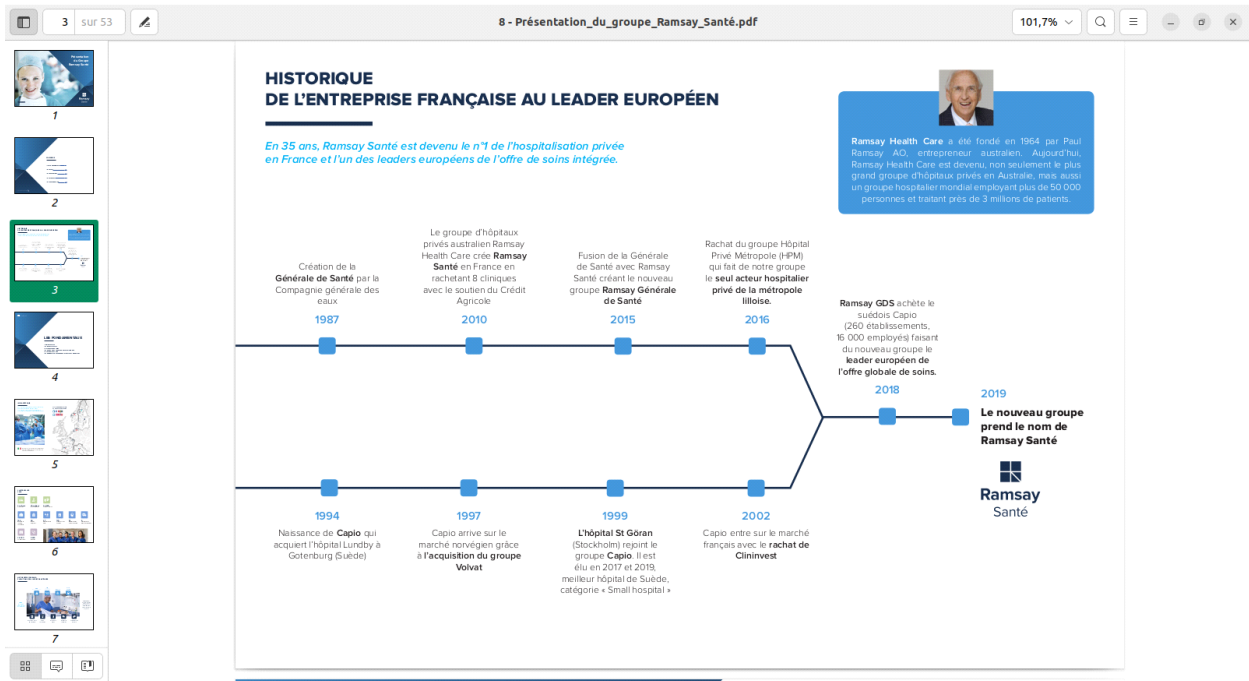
3 sur 53

8 - Présentation_du_groupe_Ramsay_Santé.pdf

101,7%

1
2
3
4
5
6
7

HISTORIQUE
DE L'ENTREPRISE FRANÇAISE AU LEADER EUROPÉEN

En 35 ans, Ramsay Santé est devenu le n°1 de l'hospitalisation privée en France et l'un des leaders européens de l'offre de soins intégrée.

Ramsay Health Care a été fondé en 1964 par Paul Ramsay AO, entrepreneur australien. Aujourd'hui, Ramsay Health Care est devenu, non seulement le plus grand groupe d'hôpitaux privés en Australie, mais aussi un groupe hospitalier mondial employant plus de 50 000 personnes et traitant près de 3 millions de patients.

Création de la Générale de Santé par la Compagnie générale des eaux
1987

Le groupe d'hôpitaux privés australien Ramsay Health Care crée Ramsay Santé en France en rachetant 8 cliniques avec le soutien du Crédit Agricole
2010

Fusion de la Générale de Santé avec Ramsay Santé créant le nouveau groupe Ramsay Générale de Santé
2015

Rachat du groupe Hôpital Privé Métropole (HPM) qui fait de notre groupe le seul acteur hospitalier privé de la métropole lilloise.
2016

Ramsay GDS achète le suédois Capio (260 établissements, 16 000 employés) faisant du nouveau groupe le leader européen de l'offre globale de soins.
2018

2019
Le nouveau groupe prend le nom de Ramsay Santé

Ramsay
Santé

1994
Naissance de Capio qui acquiert l'hôpital Lundby à Gotenburg (Suède)

1997
Capio arrive sur le marché norvégien grâce à l'acquisition du groupe Volvat

1999
L'hôpital St Göran (Stockholm) rejoint le groupe Capio. Il est élu en 2017 et 2019, meilleur hôpital de Suède, catégorie « Small hospital »

2002
Capio entre sur le marché français avec le rachat de Clinivest